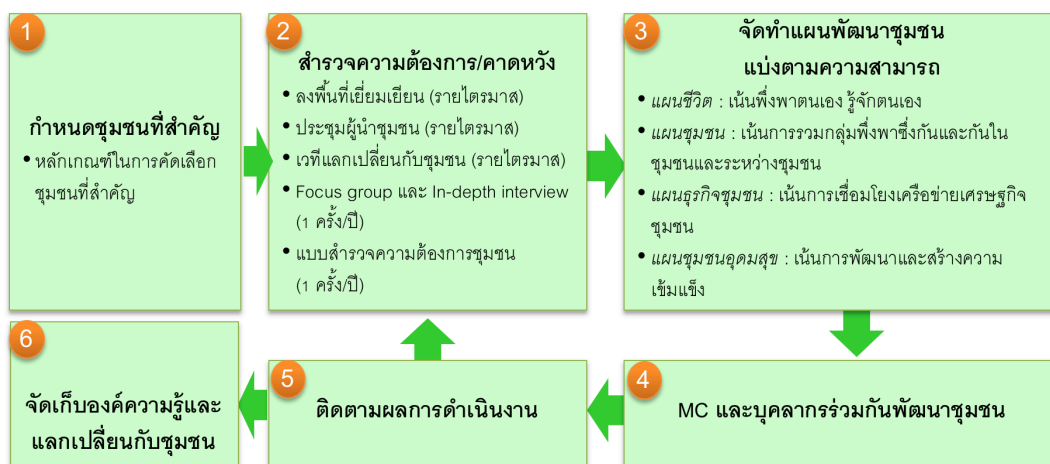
1

กำหนดชุมชนที่สำคัญ

• หลักเกณฑ์ในการคัดเลือกชุมชนที่สำคัญ

2

สำรวจความต้องการ/คาดหวัง

• ลงพื้นที่เยี่ยมเยียน (รายไตรมาส)
• ประชุมผู้นำชุมชน (รายไตรมาส)
• เวทีแลกเปลี่ยนกับชุมชน (รายไตรมาส)
• Focus group และ In-depth interview (1 ครั้ง/ปี)
• แบบสำรวจความต้องการชุมชน (1 ครั้ง/ปี)

3

จัดทำแผนพัฒนาชุมชน
แบ่งตามความสามารถ

• *แผนชีวิต* : เน้นพึ่งพาตนเอง รู้จักตนเอง
• *แผนชุมชน* : เน้นการรวมกลุ่มพึ่งพาซึ่งกันและกันในชุมชนและระหว่างชุมชน
• *แผนธุรกิจชุมชน* : เน้นการเชื่อมโยงเครือข่ายเศรษฐกิจชุมชน
• *แผนชุมชนอุดมสุข* : เน้นการพัฒนาและสร้างความเข้มแข็ง

4

MC และบุคลากรร่วมกันพัฒนาชุมชน

5

ติดตามผลการดำเนินงาน

6

จัดเก็บองค์ความรู้และแลกเปลี่ยนกับชุมชน